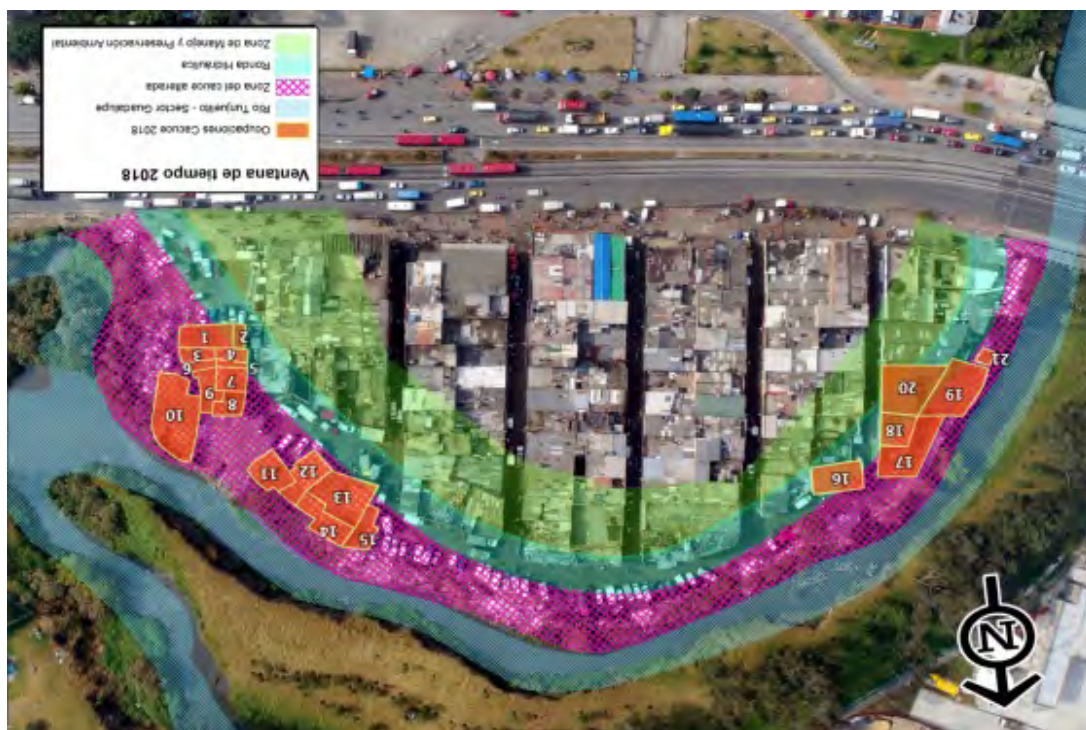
Ventana de tiempo 2018

Ocupaciones Cauce 2018
Río Tunjuelo - Sector Guadalupe
Zona del cauce alterada
Ronda Hidráulica
Zona de Manejo y Preservación Ambiental

1
2
3
4
5
6
7
8
9
10
11
12
13
14
15
16
17
18
19
20
21

N